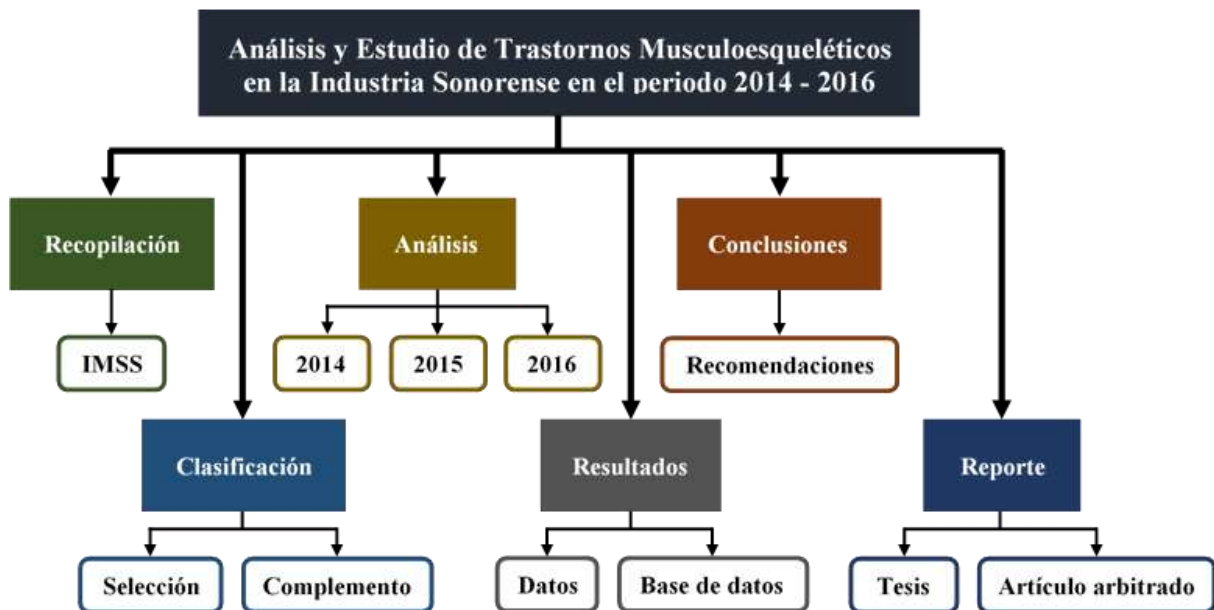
Análisis y Estudio de Trastornos Musculoesqueléticos en la Industria Sonorense en el periodo 2014 - 2016

Recopilación

IMSS

Análisis

2014

2015

2016

Conclusiones

Recomendaciones

Clasificación

Selección

Complemento

Resultados

Datos

Base de datos

Reporte

Tesis

Artículo arbitrado